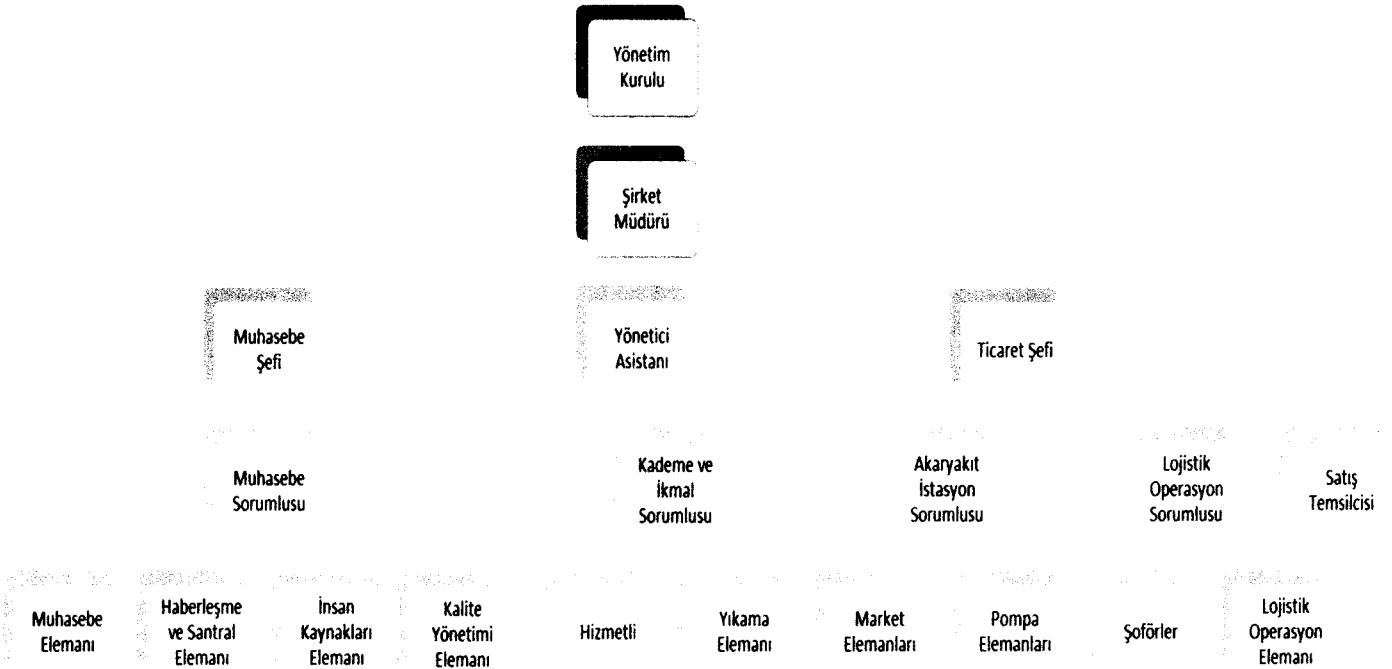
Yönetim Kurulu

Şirket Müdürü

Muhasebe Şefi

Yönetici Asistanı

Ticaret Şefi

Muhasebe Sorumlusu

Kademe ve İkmal Sorumlusu

Akaryakıt İstasyon Sorumlusu

Lojistik Operasyon Sorumlusu

Satış Temsilcisi

Muhasebe Elemanı

Haberleşme ve Santral Elemanı

İnsan Kaynakları Elemanı

Kalite Yönetimi Elemanı

Hizmetli

Yıkama Elemanı

Market Elemanları

Pompa Elemanları

Şoförler

Lojistik Operasyon Elemanı